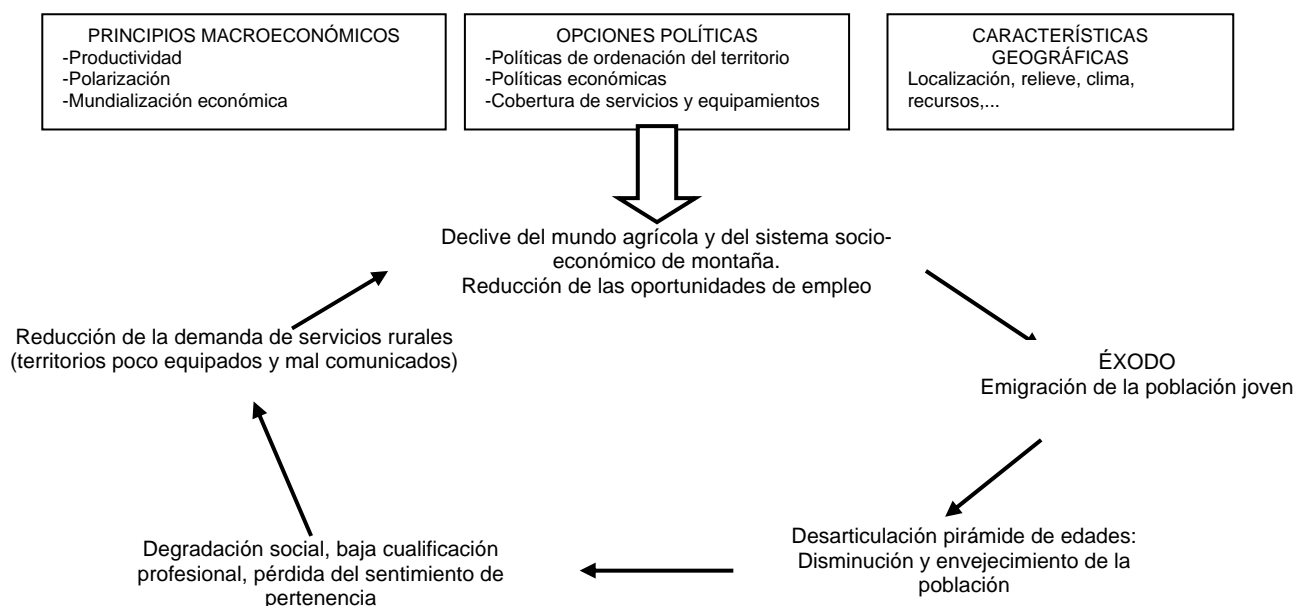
PRINCIPIOS MACROECONÓMICOS
-Productividad
-Polarización
-Mundialización económica

OPCIONES POLÍTICAS
-Políticas de ordenación del territorio
-Políticas económicas
-Cobertura de servicios y equipamientos

CARACTERÍSTICAS GEOGRÁFICAS
Localización, relieve, clima, recursos,...

Declive del mundo agrícola y del sistema socioeconómico de montaña.
Reducción de las oportunidades de empleo

ÉXODO
Emigración de la población joven

Desarticulación pirámide de edades:
Disminución y envejecimiento de la población

Degradación social, baja cualificación profesional, pérdida del sentimiento de pertenencia

Reducción de la demanda de servicios rurales (territorios poco equipados y mal comunicados)